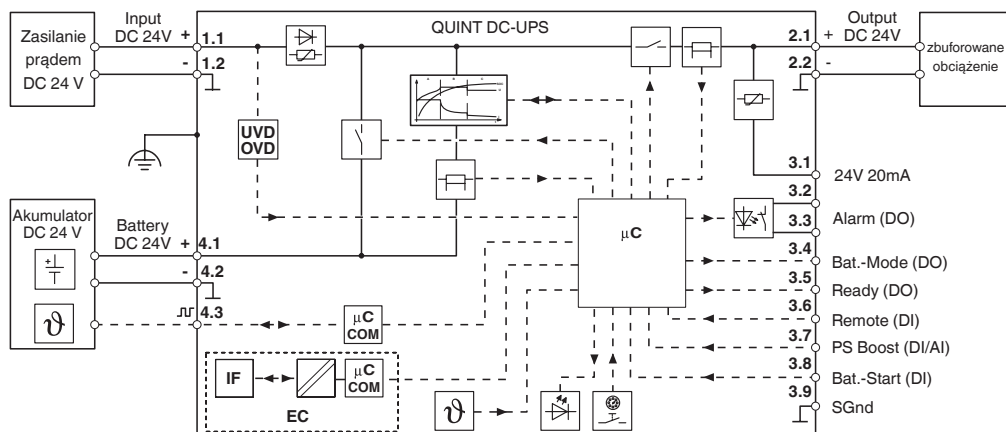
Zasilanie prądem DC 24 V

Input DC 24V
+ 1.1
- 1.2

QUINT DC-UPS

UVD
OVD

Akumulator DC 24 V

Battery DC 24V
+ 4.1
- 4.2
4.3

$\vartheta$

μC
COM

IF

μC
COM

EC

μC

$\vartheta$

Output
2.1 + DC 24V
2.2 -

zbuforowane obciążenie

3.1 24V 20mA
3.2
3.3 Alarm (DO)
3.4 Bat.-Mode (DO)
3.5 Ready (DO)
3.6 Remote (DI)
3.7 PS Boost (DI/AI)
3.8 Bat.-Start (DI)
3.9 SGnd